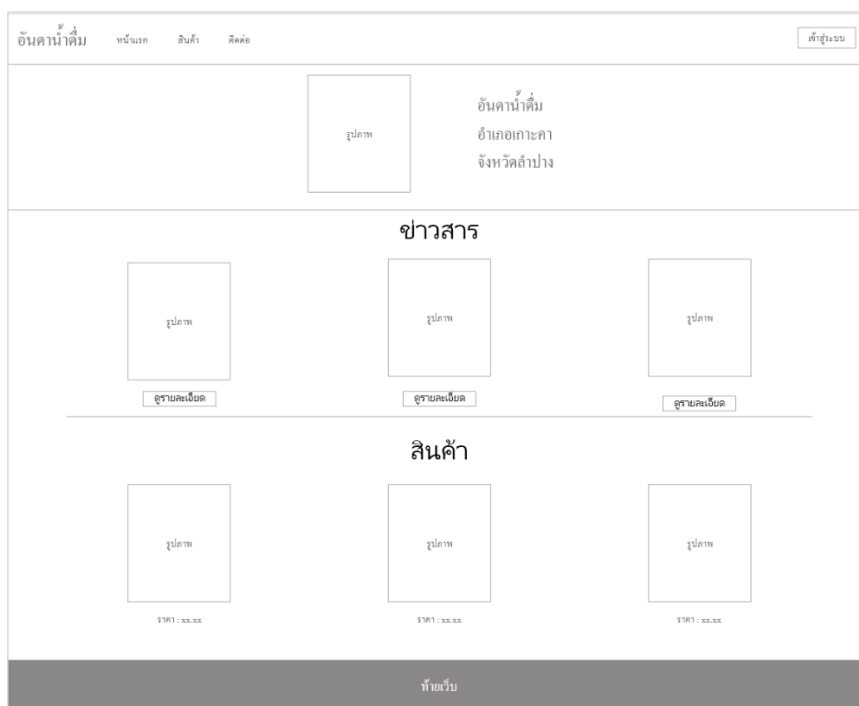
อันคาน้ำดื่ม หน้าแรก สินค้า ติดต่อ

เข้าสู่ระบบ

รูปภาพ

อันคาน้ำดื่ม
อำเภอเกาะคา
จังหวัดลำปาง

ข่าวสาร

รูปภาพ

ดูรายละเอียด

รูปภาพ

ดูรายละเอียด

รูปภาพ

ดูรายละเอียด

สินค้า

รูปภาพ

ราคา : xx.xx

รูปภาพ

ราคา : xx.xx

รูปภาพ

ราคา : xx.xx

ท้ายเว็บ